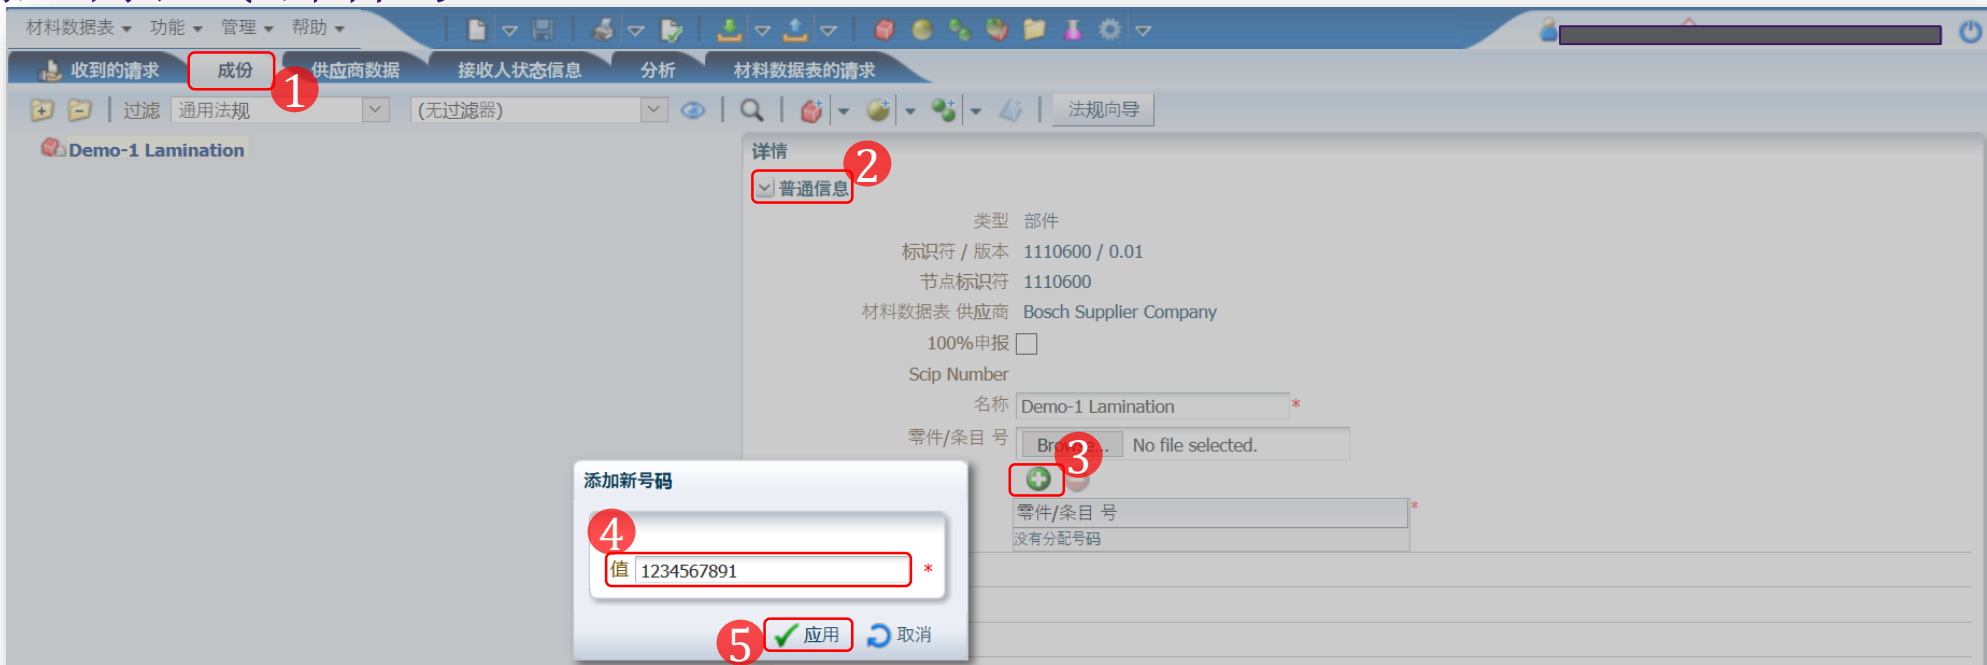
材料数据表 ▾ 功能 ▾ 管理 ▾ 帮助 ▾

收到的请求 成份 供应商数据 接收人状态信息 分析 材料数据表的请求

1

过滤 通用法规 (无过滤器) 法规向导

Demo-1 Lamination

详情

2

普通信息

类型 部件

标识符 / 版本 1110600 / 0.01

节点标识符 1110600

材料数据表 供应商 Bosch Supplier Company

100%申报

Scip Number

名称 Demo-1 Lamination *

零件/条目 号 Bro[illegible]... No file selected.

3

零件/条目 号 *

没有分配号码

添加新号码

4

值 1234567891 *

5

应用 取消